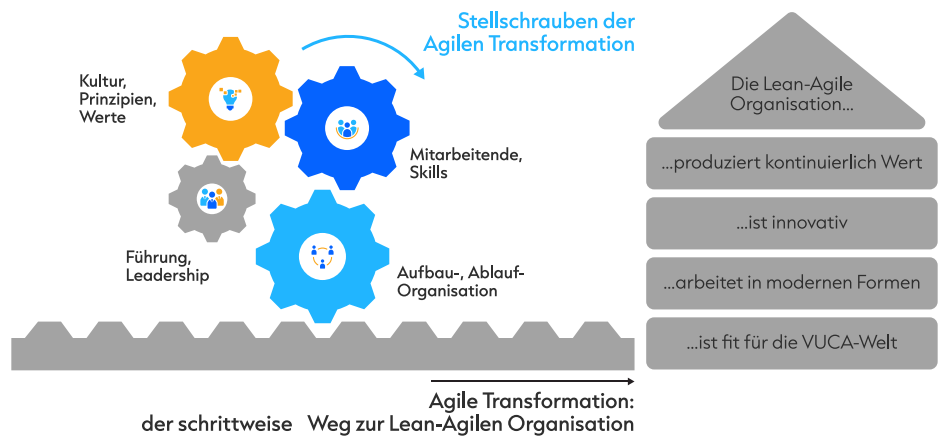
Stellschrauben der Agilen Transformation

Kultur, Prinzipien, Werte

Mitarbeitende, Skills

Führung, Leadership

Aufbau-, Ablauf-Organisation

Die Lean-Agile Organisation...

...produziert kontinuierlich Wert

...ist innovativ

...arbeitet in modernen Formen

...ist fit für die VUCA-Welt

Agile Transformation:
der schrittweise Weg zur Lean-Agilen Organisation